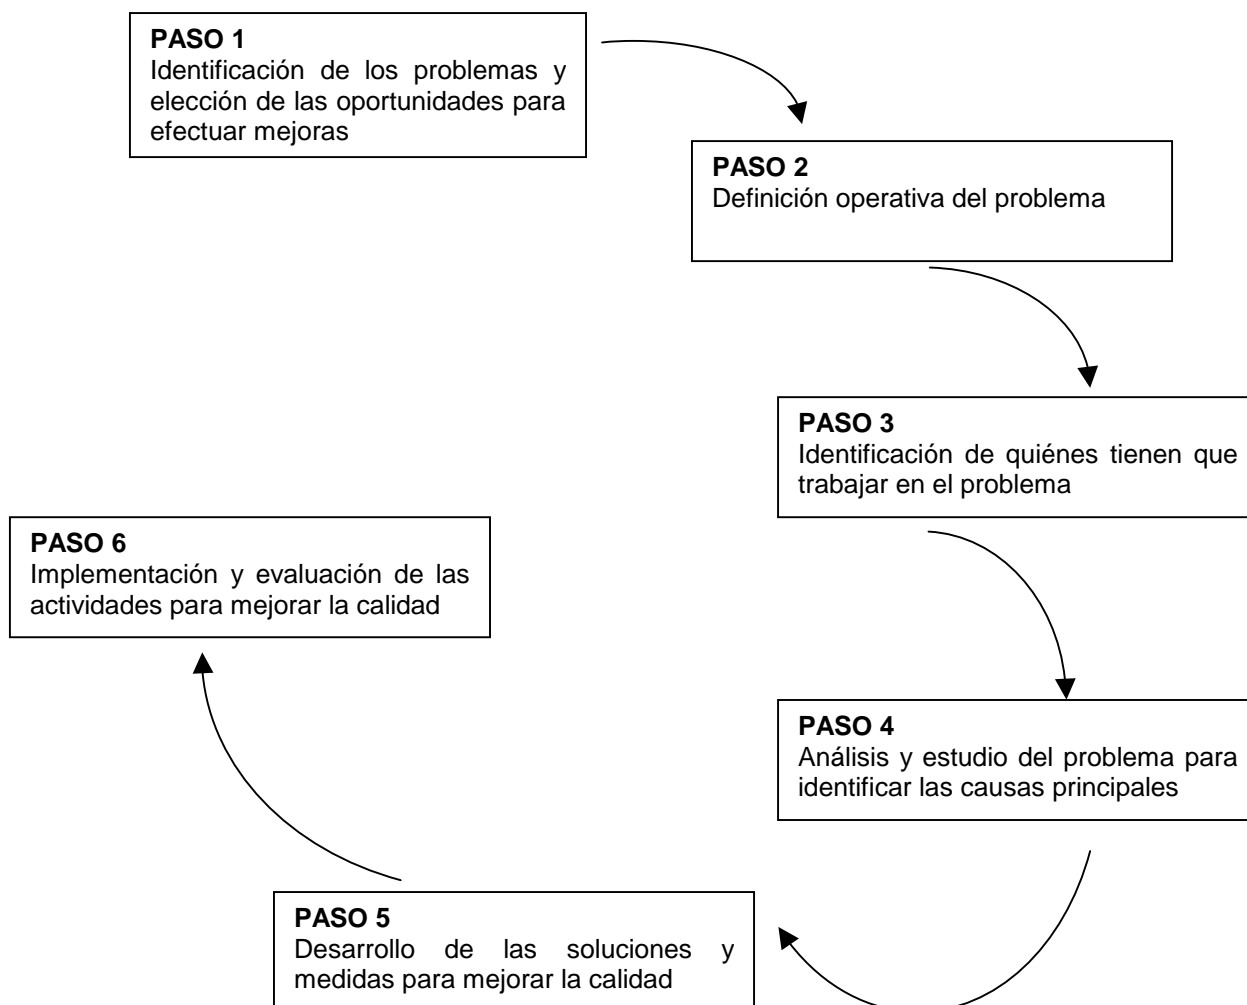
PASO 1
Identificación de los problemas y elección de las oportunidades para efectuar mejoras

PASO 2
Definición operativa del problema

PASO 3
Identificación de quiénes tienen que trabajar en el problema

PASO 4
Análisis y estudio del problema para identificar las causas principales

PASO 5
Desarrollo de las soluciones y medidas para mejorar la calidad

PASO 6
Implementación y evaluación de las actividades para mejorar la calidad